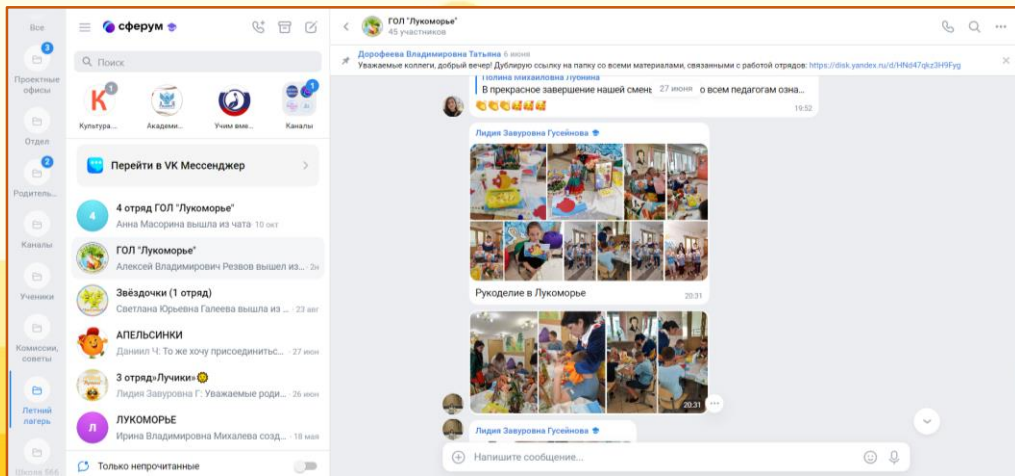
Все

3
Проектные офисы

Отдел

2
Родитель...

Каналы

Ученики

Комиссии, советы

Летний лагерь

Школа 566

сферум

Поиск

К
Культура...

Академи...

Учим вме...

Каналы

Перейти в VK Мессенджер

4 отряд ГОЛ "Лукоморье"
Анна Масорина вышла из чата · 10 окт

ГОЛ "Лукоморье"
Алексей Владимирович Резвов вышел из... · 2н

Звёздочки (1 отряд)
Светлана Юрьевна Галеева вышла из ... · 23 авг

АПЕЛЬСИНКИ
Даниил Ч: То же хочу присоедините... · 27 июн

3 отряд»Лучики»
Лидия Завуровна Г: Уважаемые роди... · 26 июн

ЛУКОМОРЬЕ
Ирина Владимировна Михалева созд... · 18 мая

Только непрочитанные

ГОЛ "Лукоморье"
45 участников

Дорофеева Владимировна Татьяна 6 июня
Уважаемые коллеги, добрый вечер! Дублирую ссылку на папку со всеми материалами, связанными с работой отрядов: https://disk.yandex.ru/d/HNd47qkz3H9Fyg

Полина Михайловна Лунина
В прекрасное завершение нашей смены 27 июня всем педагогам озна...
19:52

Лидия Завуровна Гусейнова
Рукоделие в Лукоморье
20:31

20:31

Лидия Завуровна Гусейнова

Напишите сообщение...